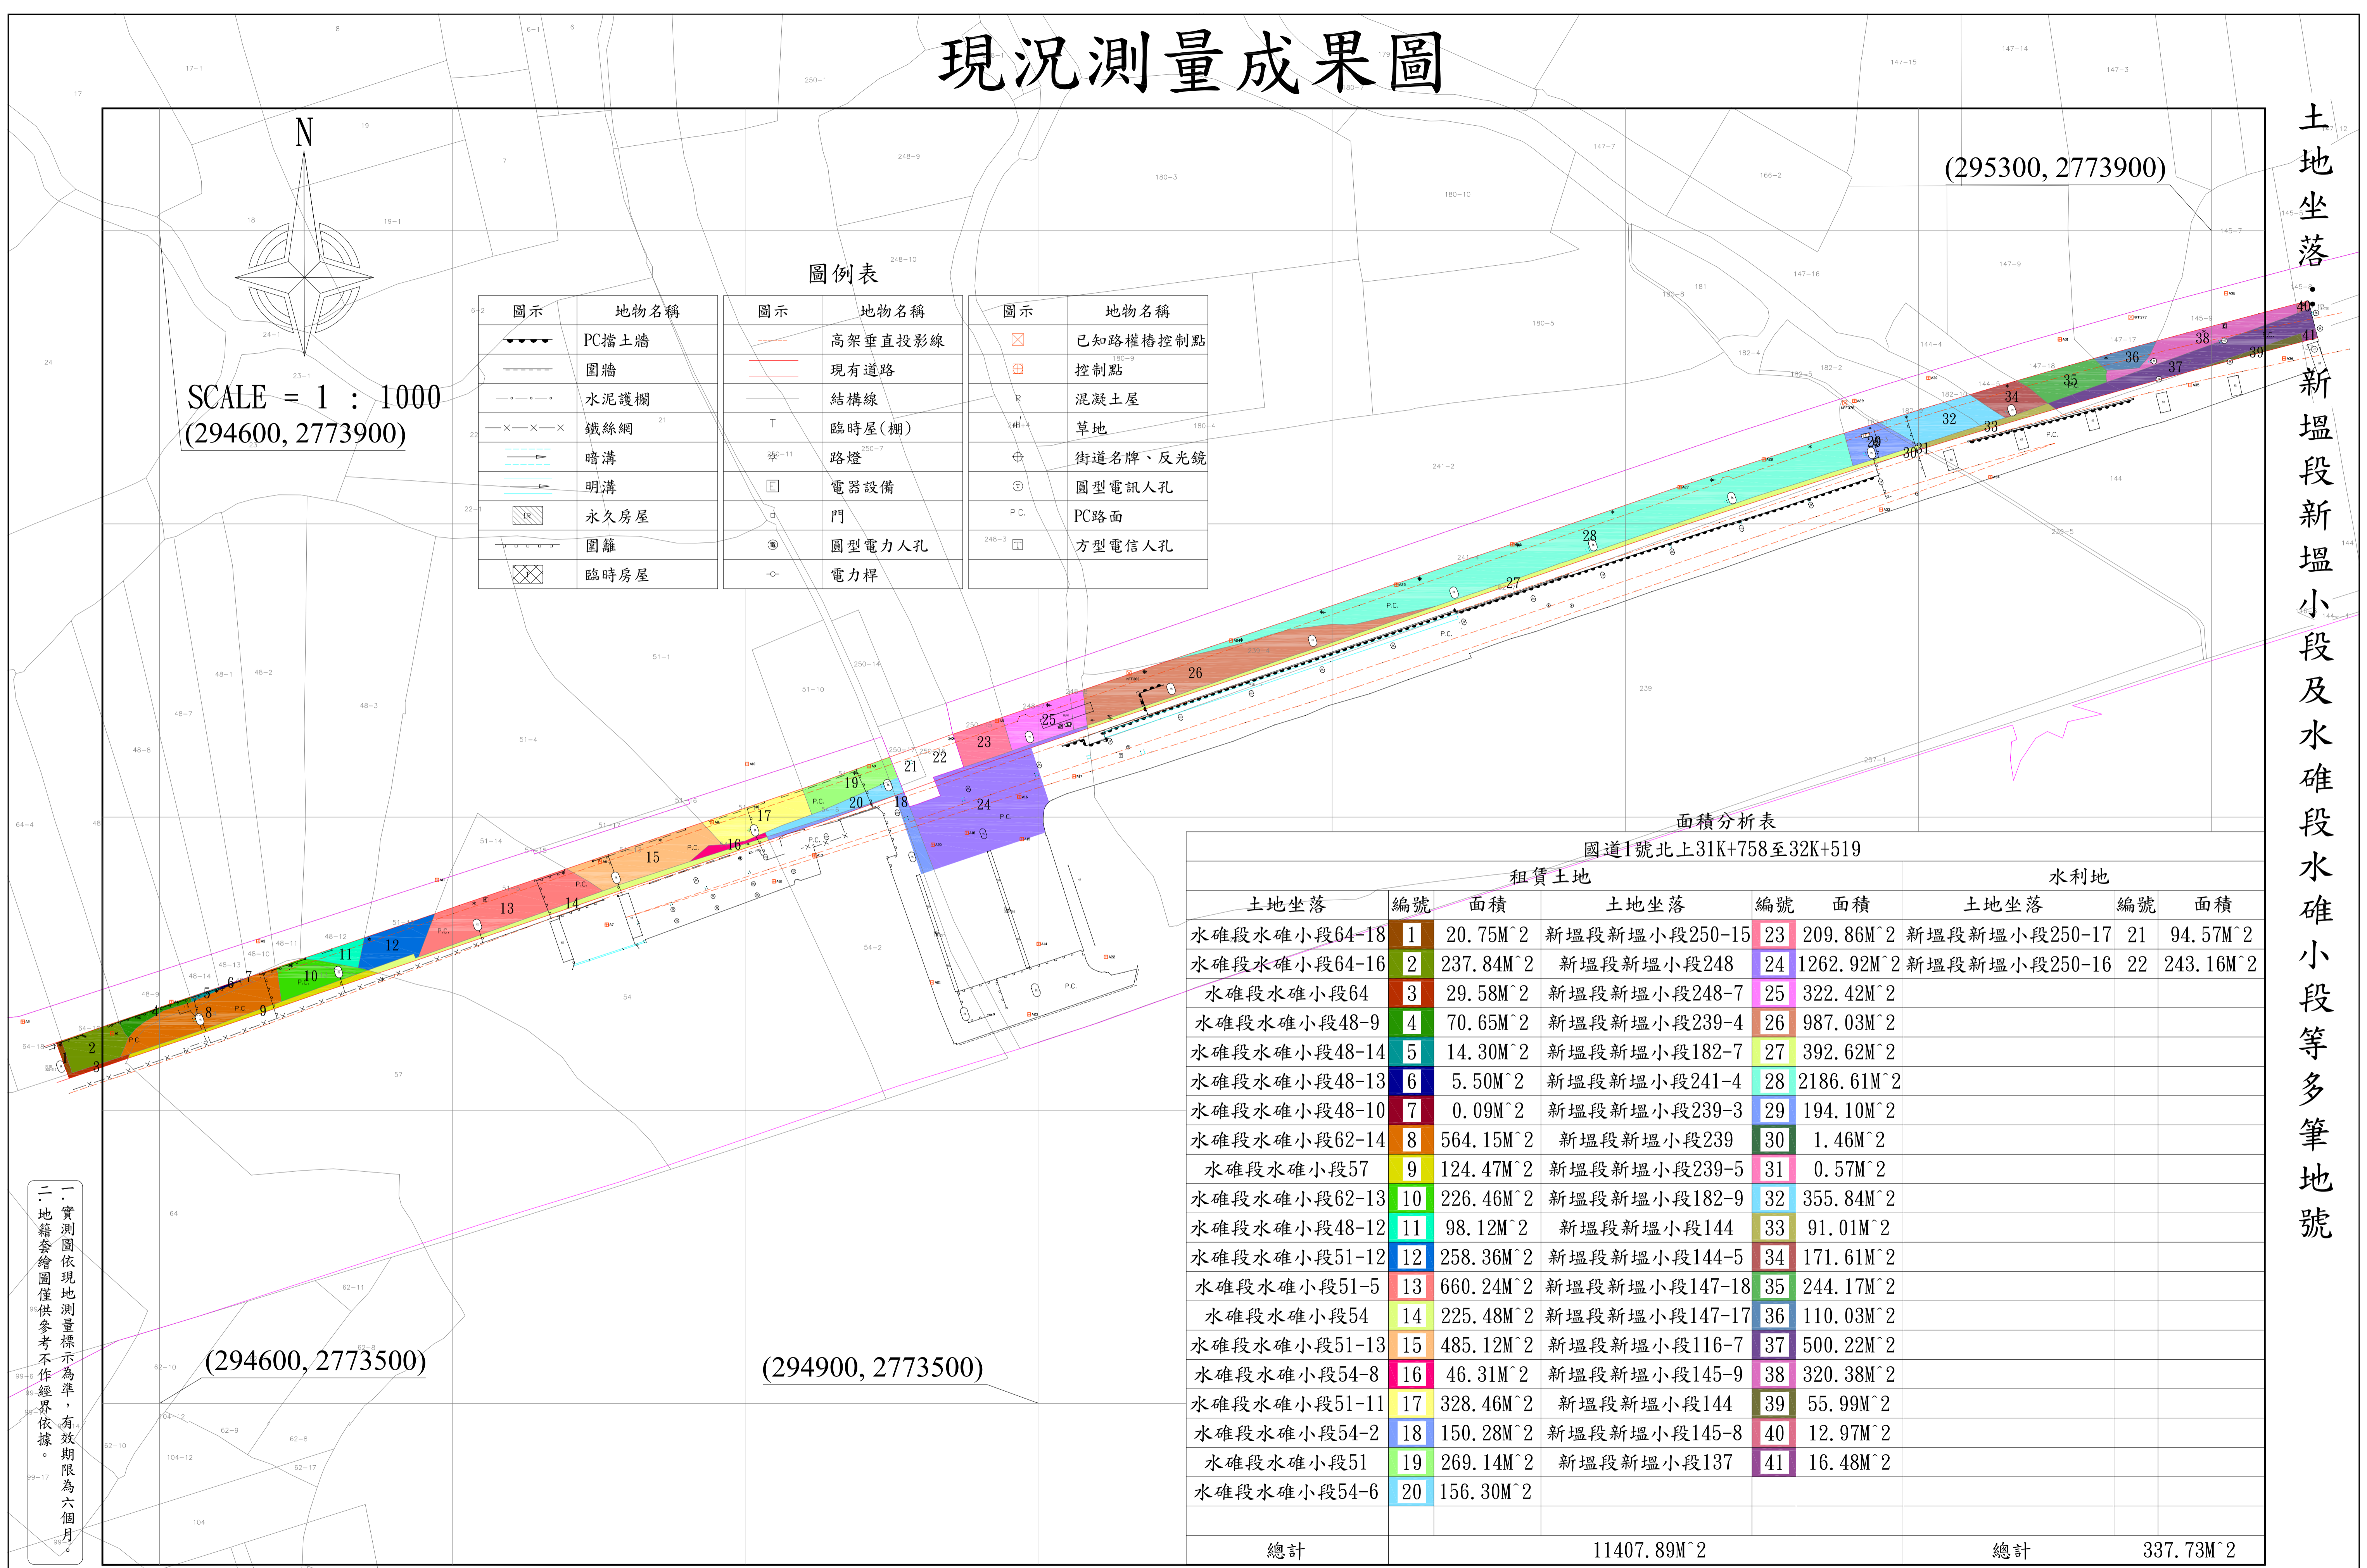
現況測量成果圖

N

SCALE = 1 : 1000
(294600, 2773900)

(295300, 2773900)

土地坐落
新塭段新塭小段及水碓段水碓小段等多筆地號

圖例表

| 圖示 | 地物名稱 | 圖示 | 地物名稱 | 圖示 | 地物名稱 |
|---|---|---|---|---|---|
| | PC擋土牆 | | 高架垂直投影線 | | 已知路權樁控制點 |
| | 圍牆 | | 現有道路 | | 控制點 |
| | 水泥護欄 | | 結構線 | R | 混凝土屋 |
| | 鐵絲網 | T | 臨時屋(棚) | | 草地 |
| | 暗溝 | | 路燈 | | 街道名牌、反光鏡 |
| | 明溝 | E | 電器設備 | | 圓型電訊人孔 |
| R | 永久房屋 | | 門 | P.C. | PC路面 |
| | 圍籬 | | 圓型電力人孔 | | 方型電信人孔 |
| | 臨時房屋 | | 電力桿 | | |

面積分析表
國道1號北上31K+758至32K+519

| 租賃土地 | | | | | | 水利地 | | |
|---|---|---|---|---|---|---|---|---|
| 土地坐落 | 編號 | 面積 | 土地坐落 | 編號 | 面積 | 土地坐落 | 編號 | 面積 |
| 水碓段水碓小段64-18 | 1 | 20.75M^2 | 新塭段新塭小段250-15 | 23 | 209.86M^2 | 新塭段新塭小段250-17 | 21 | 94.57M^2 |
| 水碓段水碓小段64-16 | 2 | 237.84M^2 | 新塭段新塭小段248 | 24 | 1262.92M^2 | 新塭段新塭小段250-16 | 22 | 243.16M^2 |
| 水碓段水碓小段64 | 3 | 29.58M^2 | 新塭段新塭小段248-7 | 25 | 322.42M^2 | | | |
| 水碓段水碓小段48-9 | 4 | 70.65M^2 | 新塭段新塭小段239-4 | 26 | 987.03M^2 | | | |
| 水碓段水碓小段48-14 | 5 | 14.30M^2 | 新塭段新塭小段182-7 | 27 | 392.62M^2 | | | |
| 水碓段水碓小段48-13 | 6 | 5.50M^2 | 新塭段新塭小段241-4 | 28 | 2186.61M^2 | | | |
| 水碓段水碓小段48-10 | 7 | 0.09M^2 | 新塭段新塭小段239-3 | 29 | 194.10M^2 | | | |
| 水碓段水碓小段62-14 | 8 | 564.15M^2 | 新塭段新塭小段239 | 30 | 1.46M^2 | | | |
| 水碓段水碓小段57 | 9 | 124.47M^2 | 新塭段新塭小段239-5 | 31 | 0.57M^2 | | | |
| 水碓段水碓小段62-13 | 10 | 226.46M^2 | 新塭段新塭小段182-9 | 32 | 355.84M^2 | | | |
| 水碓段水碓小段48-12 | 11 | 98.12M^2 | 新塭段新塭小段144 | 33 | 91.01M^2 | | | |
| 水碓段水碓小段51-12 | 12 | 258.36M^2 | 新塭段新塭小段144-5 | 34 | 171.61M^2 | | | |
| 水碓段水碓小段51-5 | 13 | 660.24M^2 | 新塭段新塭小段147-18 | 35 | 244.17M^2 | | | |
| 水碓段水碓小段54 | 14 | 225.48M^2 | 新塭段新塭小段147-17 | 36 | 110.03M^2 | | | |
| 水碓段水碓小段51-13 | 15 | 485.12M^2 | 新塭段新塭小段116-7 | 37 | 500.22M^2 | | | |
| 水碓段水碓小段54-8 | 16 | 46.31M^2 | 新塭段新塭小段145-9 | 38 | 320.38M^2 | | | |
| 水碓段水碓小段51-11 | 17 | 328.46M^2 | 新塭段新塭小段144 | 39 | 55.99M^2 | | | |
| 水碓段水碓小段54-2 | 18 | 150.28M^2 | 新塭段新塭小段145-8 | 40 | 12.97M^2 | | | |
| 水碓段水碓小段51 | 19 | 269.14M^2 | 新塭段新塭小段137 | 41 | 16.48M^2 | | | |
| 水碓段水碓小段54-6 | 20 | 156.30M^2 | | | | | | |
| 總計 | | 11407.89M^2 | | | | 總計 | | 337.73M^2 |

(294600, 2773500)
(294900, 2773500)

一.實測圖依現地測量標示為準，有效期限為六個月。
二.地籍套繪圖僅供參考不作經界依據。